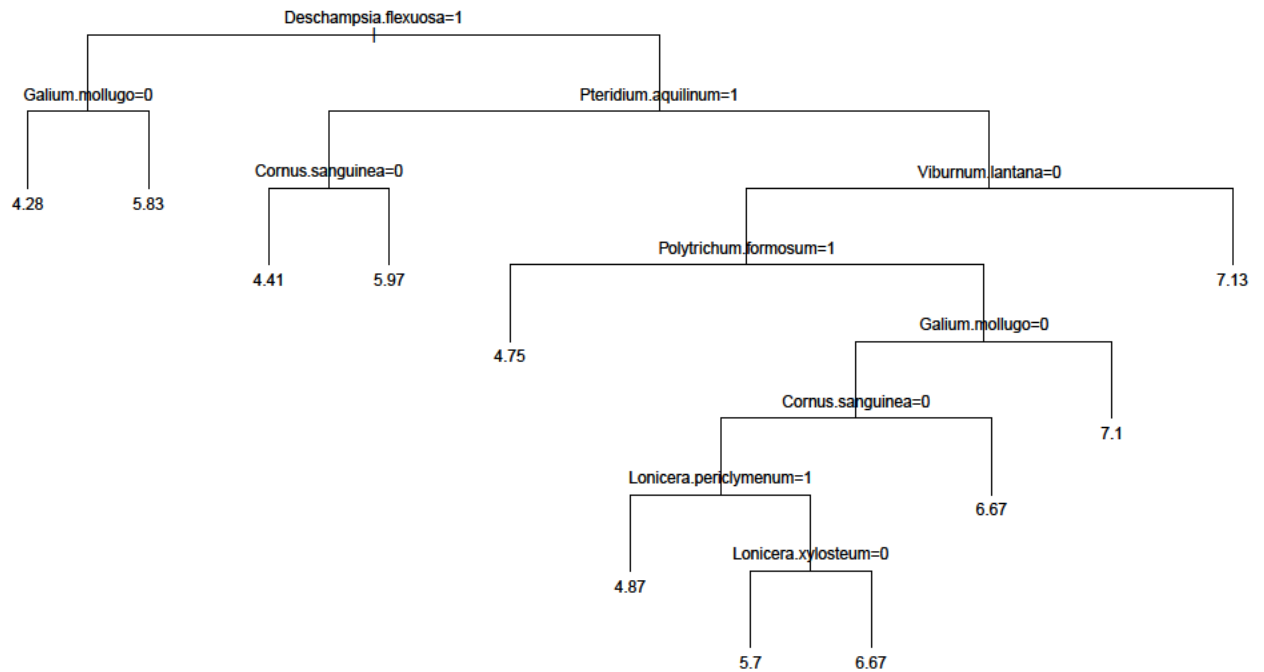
Deschampsia.flexuosa=1

Galium.mollugo=0

4.28

5.83

Pteridium.aquilinum=1

Cornus.sanguinea=0

4.41

5.97

Viburnum.lantana=0

Polytrichum.formosum=1

7.13

4.75

Galium.mollugo=0

Cornus.sanguinea=0

7.1

Lonicera.periclymenum=1

6.67

4.87

Lonicera.xylosteum=0

5.7

6.67